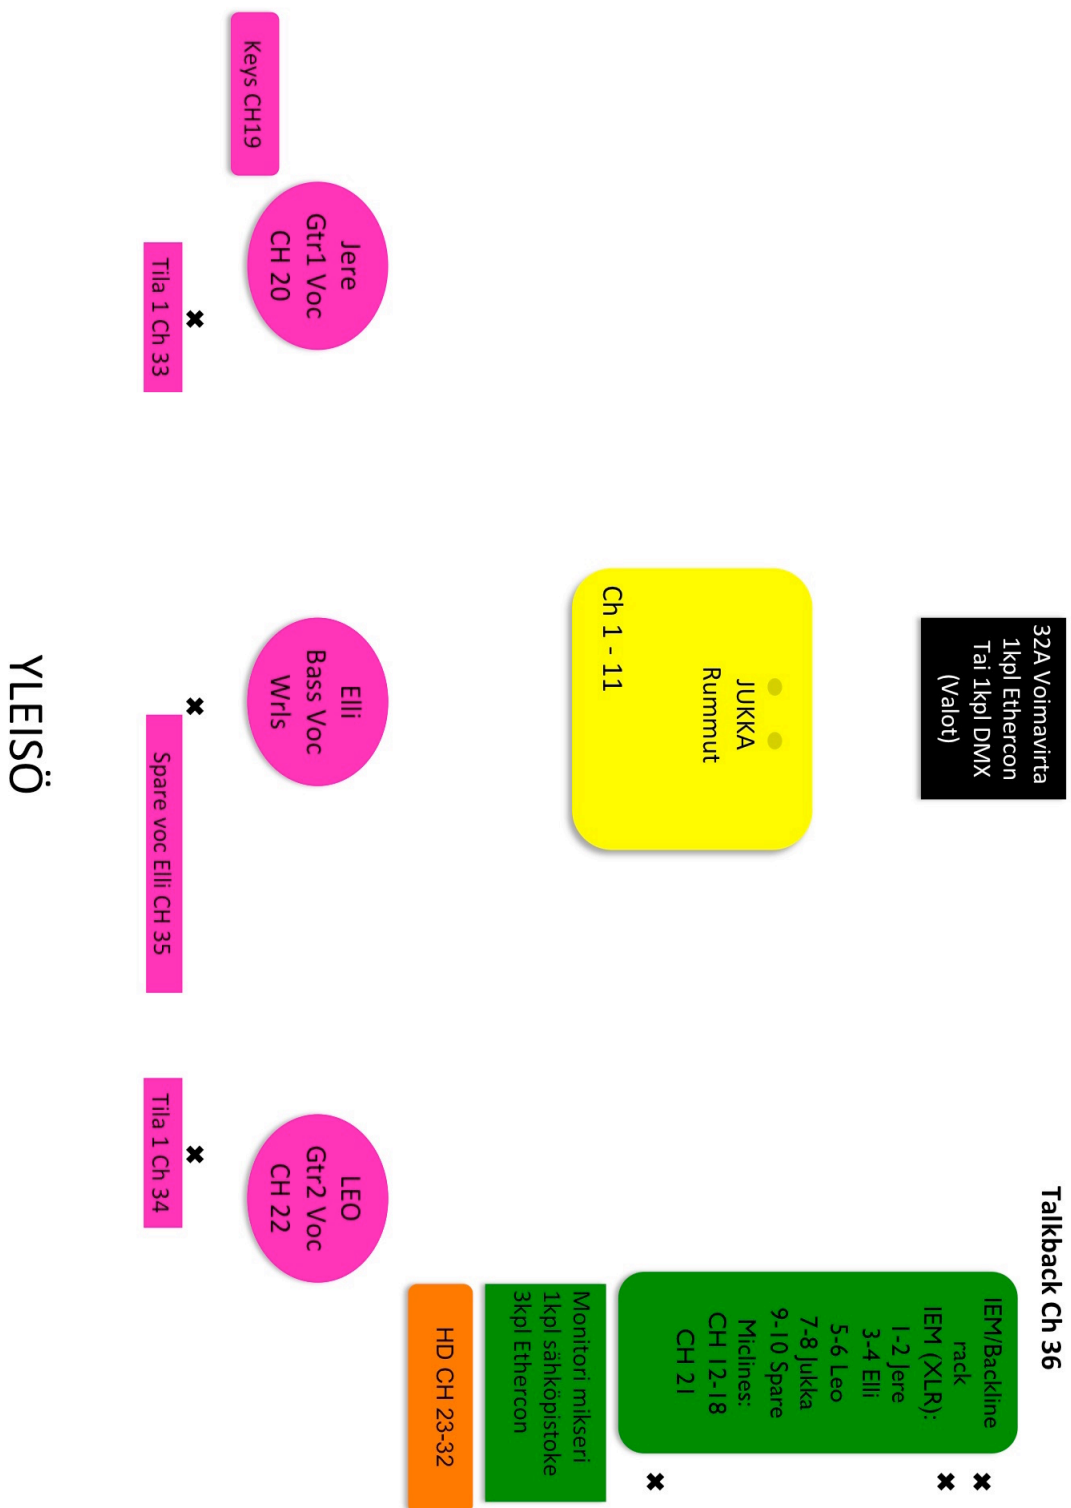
Keys CH19

Jere
Gtr1 Voc
CH 20

Tila 1 Ch 33

32A Voimavirta
1kpl Ethercon
Tai 1kpl DMX
(Valot)

JUKKA
Rummut

Ch 1 - 11

Elli
Bass Voc
Wrls

Spare voc Elli CH 35

YLEISÖ

Talkback Ch 36

IEM/Backline
rack
IEM (XLR):
1-2 Jere
3-4 Elli
5-6 Leo
7-8 Jukka
9-10 Spare
Miclines:
CH 12-18
CH 21

Monitori mikseri
1kpl sähköpistoke
3kpl Ethercon

HD CH 23-32

LEO
Gtr2 Voc
CH 22

Tila 1 Ch 34